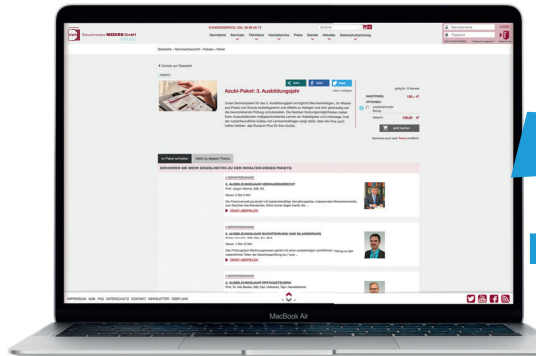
Steuerberater MEDIEN GmbH

KUNDENSERVICE: 030 - 28 88 56 72

Seminare Webinare Fallbücher Sammlerpakete Praxis Dienste Aktuelles Steuerfachschule

Startseite › Seminarübersicht › Pakete › Paket

‹ Zurück zur Übersicht

Azubi-Paket: 3. Ausbildungsjahr

IN DEN WARENKORB

Im Paket enthalten | Mehr zu diesem Thema

ERFAHREN SIE MEHR EINZELHEITEN ZU DEN INHALTEN DIESES PAKETES

3. AUSBILDUNGSJAHR VERFAHRENSRECHT

DEMO ANSEHEN

3. AUSBILDUNGSJAHR BUCHFÜHRUNG UND BILANZIERUNG

DEMO ANSEHEN

3. AUSBILDUNGSJAHR ERTRAGSTEUERN

IMPRESSUM AGB FAQ DATENSCHUTZ KONTAKT NEWSLETTER ÜBER UNS

MacBook Air